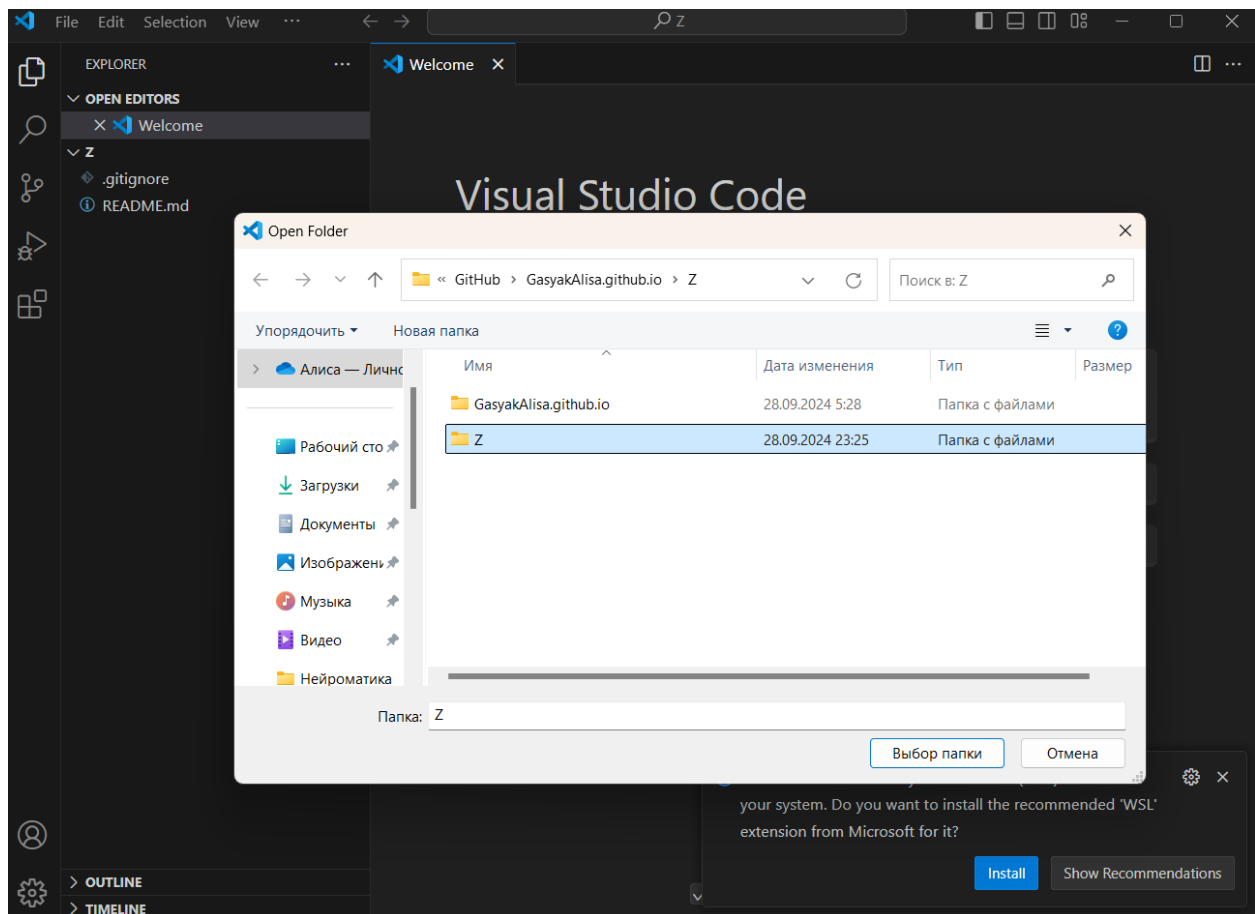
File Edit Selection View ···

Z

EXPLORER ···

OPEN EDITORS

× Welcome

Z

.gitignore

README.md

Welcome ×

Visual Studio Code

Open Folder ×

« GitHub › GasyakAlisa.github.io › Z

Поиск в: Z

Упорядочить ▾ Новая папка

Алиса — Личнс

Рабочий сто

Загрузки

Документы

Изображен

Музыка

Видео

Нейроматика

| Имя | Дата изменения | Тип | Размер |
|---|---|---|---|
| GasyakAlisa.github.io | 28.09.2024 5:28 | Папка с файлами | |
| Z | 28.09.2024 23:25 | Папка с файлами | |

Папка: Z

Выбор папки Отмена

your system. Do you want to install the recommended 'WSL' extension from Microsoft for it?

Install Show Recommendations

OUTLINE

TIMELINE